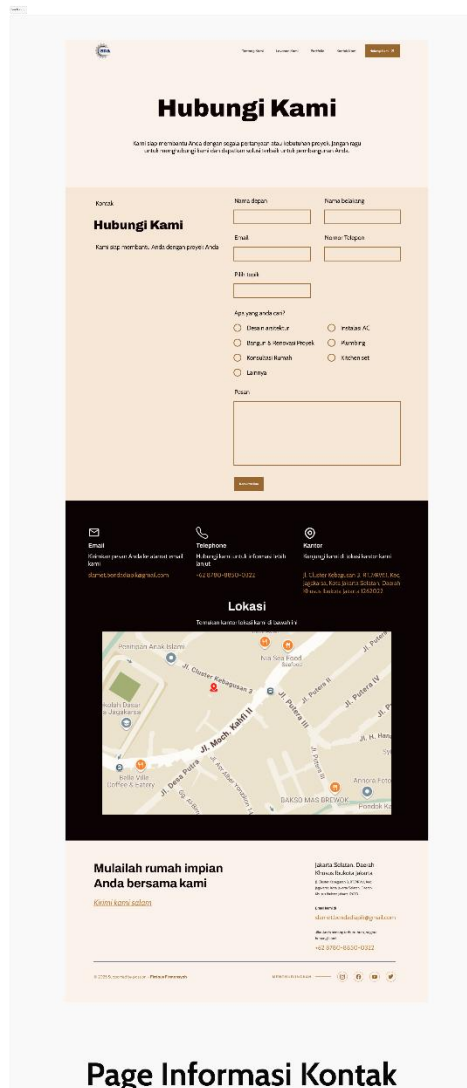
Tentang Kami Layanan Kami Portfolio Kontak Kami Hubungi Kami

Hubungi Kami

Kami siap membantu Anda dengan segala pertanyaan atau kebutuhan proyek. Jangan ragu untuk menghubungi kami dan dapatkan solusi terbaik untuk pembangunan Anda.

Kontak

Hubungi Kami

Kami siap membantu Anda dengan proyek Anda

Nama depan

Nama belakang

Email

Nomor Telepon

Pilih tanah

Apa yang anda cari?

Desain arsitektur

Instalasi AC

Bangun & Renovasi Proyek

Plumbing

Konsultasi Rumah

Kitchen set

Lainnya

Pesan

Kirim Pesan

Email

Kirimkan pesan Anda ke alamat email kami

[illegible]@gmail.com

Telephone

Hubungi kami untuk informasi lebih lanjut

+62 8780-8650-0322

Kantor

Kunjungi kami di lokasi kantor kami

Jl. Cluster Kebagusan 2, RT.7/RW.1, Kec. Jagakarsa, Kota Jakarta Selatan, Daerah Khusus Ibukota Jakarta 12620

Lokasi

Temukan kantor lokasi kami di bawah ini

Jl. Cluster Kebagusan 2

Jl. Putera II

Jl. Putera III

Jl. Putera IV

Jl. Moch. Kahfi II

Jl. Desa Putra

Jl. Putera

Jl. H. Harun

Pesantren Anak Islami

Nia Sea Food Seafood

Belle Ville Coffee & Eatery

BAKSO MAS BREWOK

Amora Futsal

Pondok Ka

Mulailah rumah impian Anda bersama kami

Kirimi kami salam

Jakarta Selatan, Daerah Khusus Ibukota Jakarta

Jl. Cluster Kebagusan 2, RT.7/RW.1, Kec. Jagakarsa, Kota Jakarta Selatan, Daerah Khusus Ibukota Jakarta 12620

Coba kirimi

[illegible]@gmail.com

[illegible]

+62 8780-8650-0322

© 2024 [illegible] Powered by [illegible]

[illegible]

Page Informasi Kontak